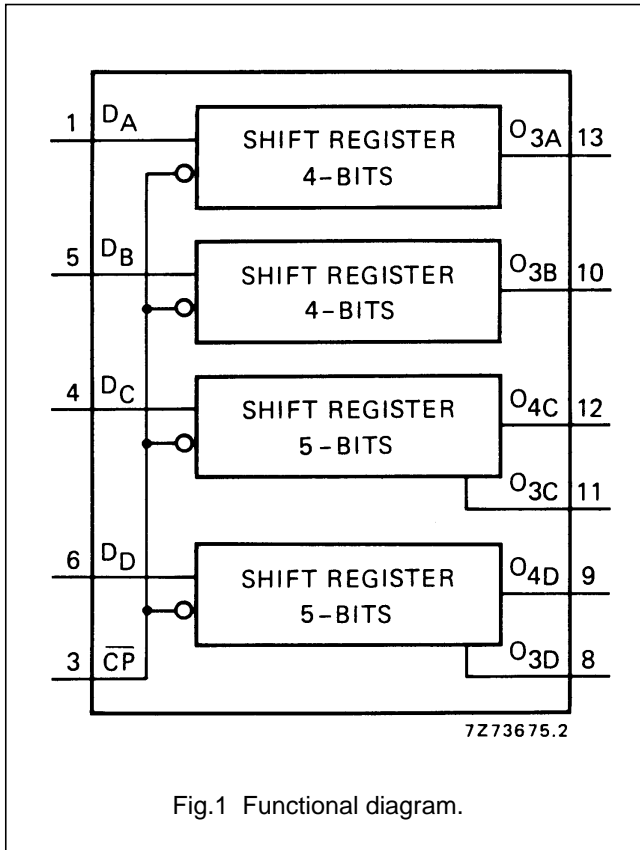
1 $D_A$

SHIFT REGISTER
4-BITS

$O_{3A}$ 13

5 $D_B$

SHIFT REGISTER
4-BITS

$O_{3B}$ 10

4 $D_C$

SHIFT REGISTER
5-BITS

$O_{4C}$ 12

$O_{3C}$ 11

6 $D_D$

SHIFT REGISTER
5-BITS

$O_{4D}$ 9

3 $\overline{CP}$

$O_{3D}$ 8

7Z73675.2

Fig.1 Functional diagram.